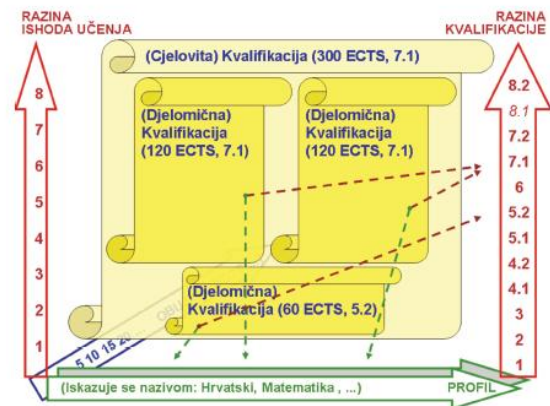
RAZINA ISHODA UČENJA

RAZINA KVALIFIKACIJE

(Cjelovita) Kvalifikacija (300 ECTS, 7.1)

(Djelomična) Kvalifikacija (120 ECTS, 7.1)

(Djelomična) Kvalifikacija (120 ECTS, 7.1)

(Djelomična) Kvalifikacija (60 ECTS, 5.2)

8
7
6
5
4
3
2
1

8.2
8.1
7.2
7.1
6
5.2
5.1
4.2
4.1
3
2
1

5 10 15 20 ... OBU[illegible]

(Iskazuje se nazivom: Hrvatski, Matematika , ...)

PROFIL